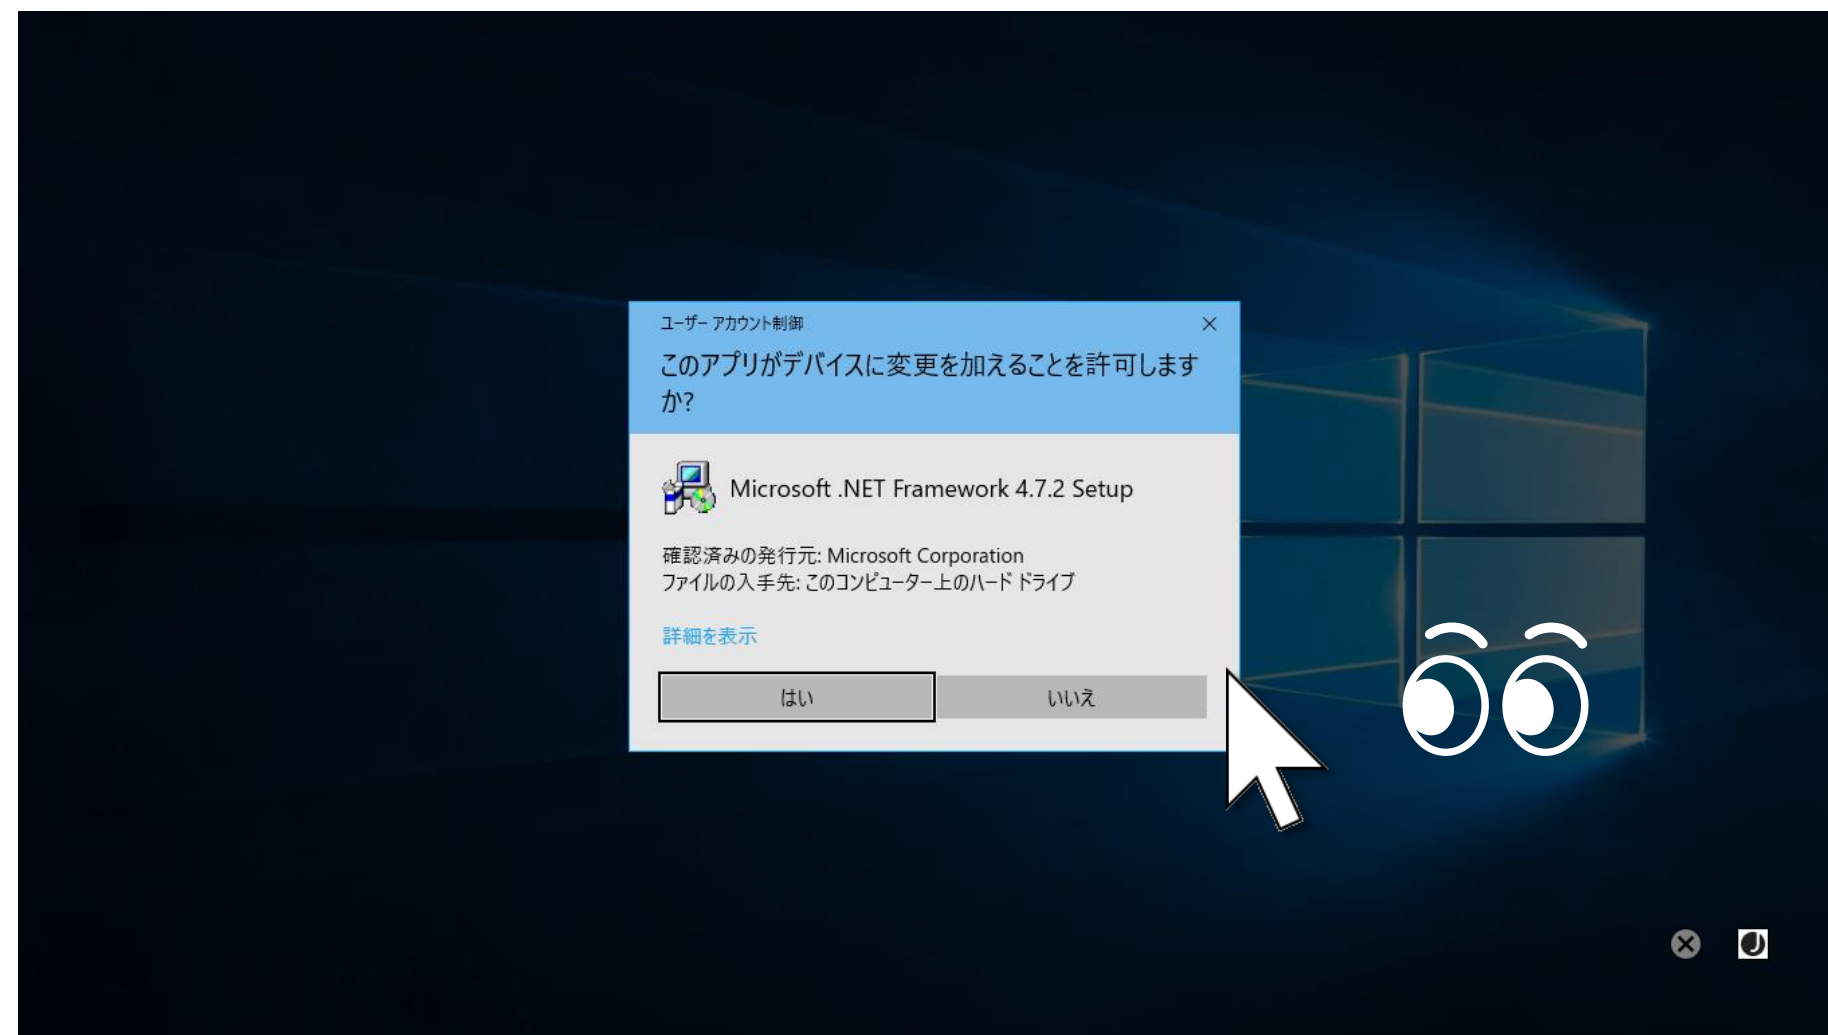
ユーザー アカウント制御

×

このアプリがデバイスに変更を加えることを許可しますか?

Microsoft .NET Framework 4.7.2 Setup

確認済みの発行元: Microsoft Corporation
ファイルの入手先: このコンピューター上のハード ドライブ

詳細を表示

はい

いいえ